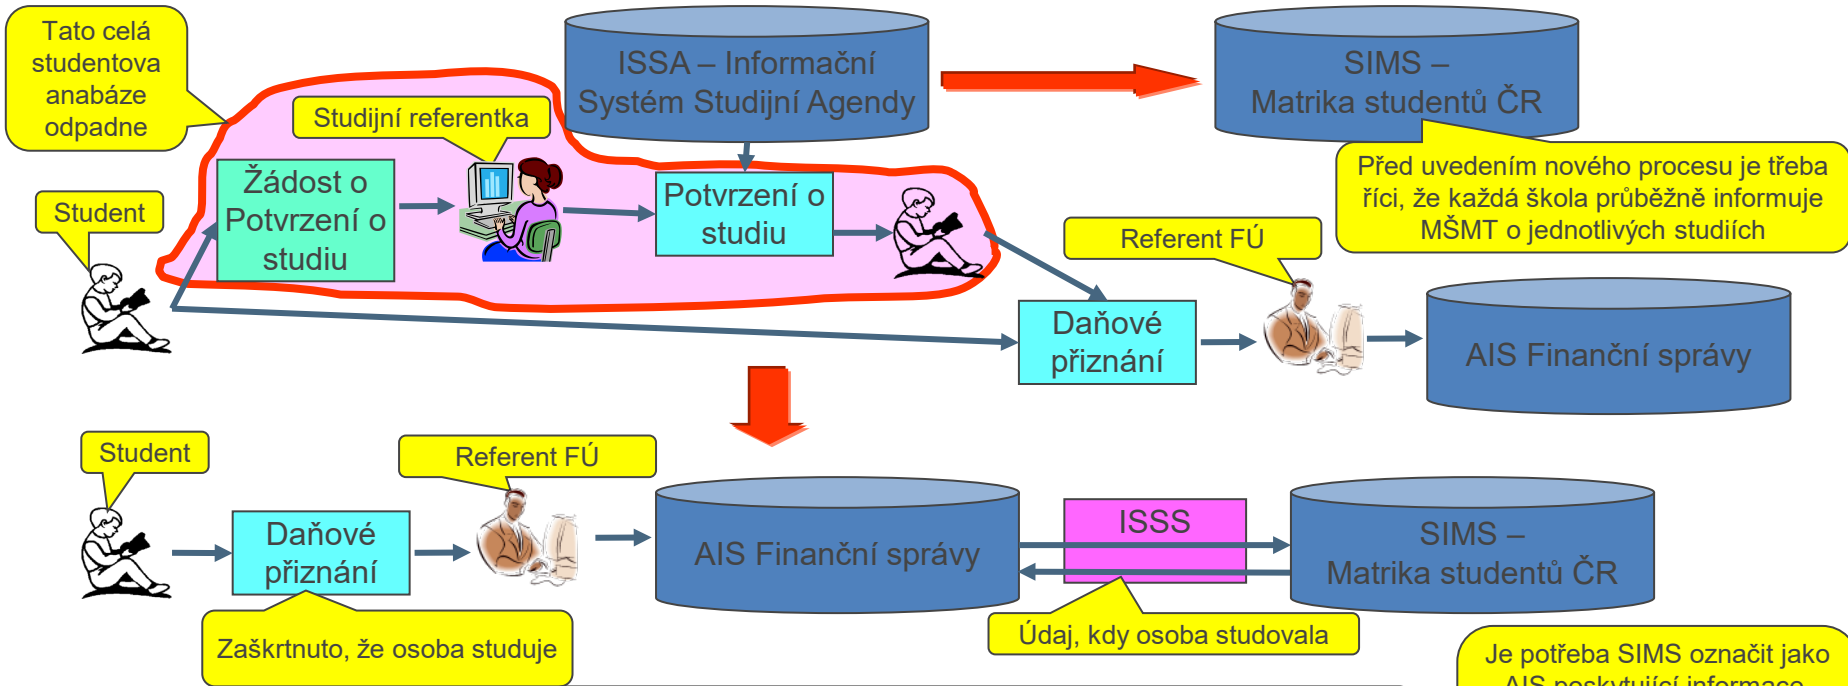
Tato celá studentova anabáze odpadne

ISSA – Informační Systém Studijní Agendy

SIMS – Matrika studentů ČR

Studijní referentka

Student

Žádost o Potvrzení o studiu

Potvrzení o studiu

Před uvedením nového procesu je třeba říci, že každá škola průběžně informuje MŠMT o jednotlivých studiích

Referent FÚ

Daňové přiznání

AIS Finanční správy

Student

Referent FÚ

Daňové přiznání

AIS Finanční správy

ISSS

SIMS – Matrika studentů ČR

Zaškrtnuto, že osoba studuje

Údaj, kdy osoba studovala

Je potřeba SIMS označit jako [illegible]